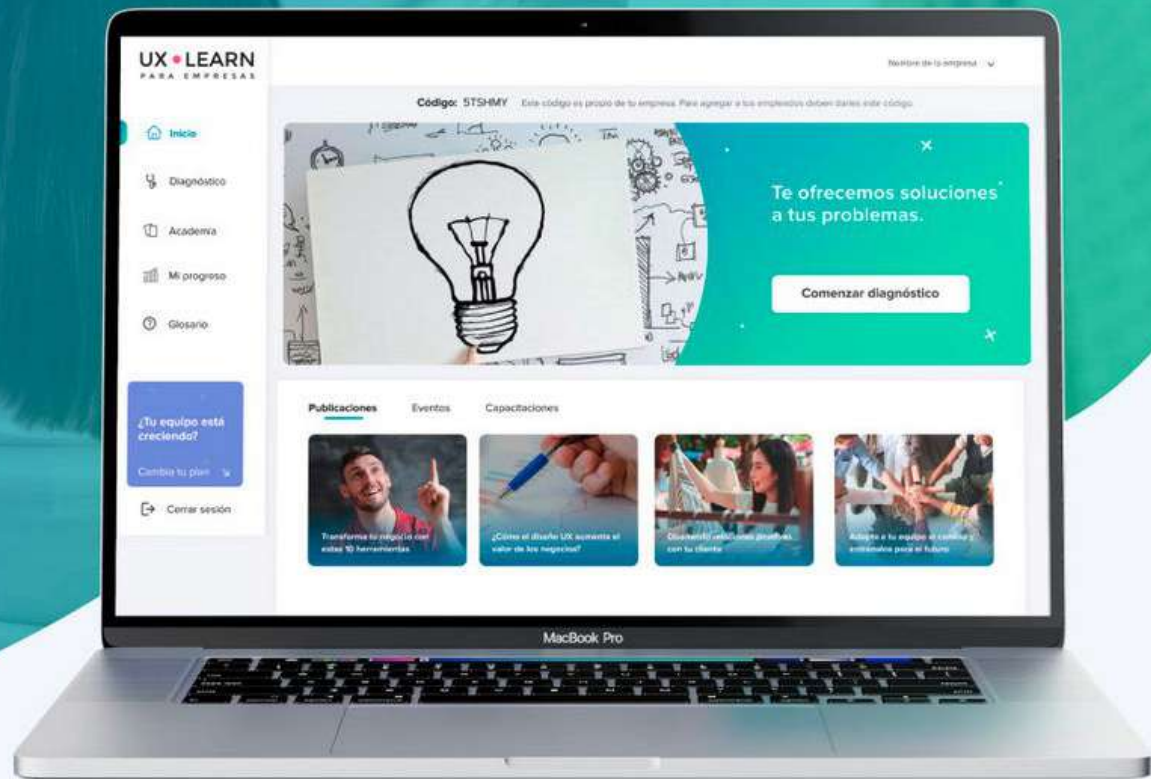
UX • LEARN
PARA EMPRESAS

Nombre de la empresa

Código: 5TSHMY Este código es propio de tu empresa. Para agregar a tus empleados deben darles este código.

Inicio

Diagnóstico

Academia

Mi progreso

Glosario

¿Tu equipo está creciendo?

Cambia tu plan

Cerrar sesión

Te ofrecemos soluciones a tus problemas.

Comenzar diagnóstico

Publicaciones Eventos Capacitaciones

Transforma tu negocio con estas 10 herramientas

¿Cómo el diseño UX aumenta el valor de los negocios?

Diseñando soluciones pensando con tu cliente

Adapta a tu equipo al cambio y entrénalos para el futuro

MacBook Pro